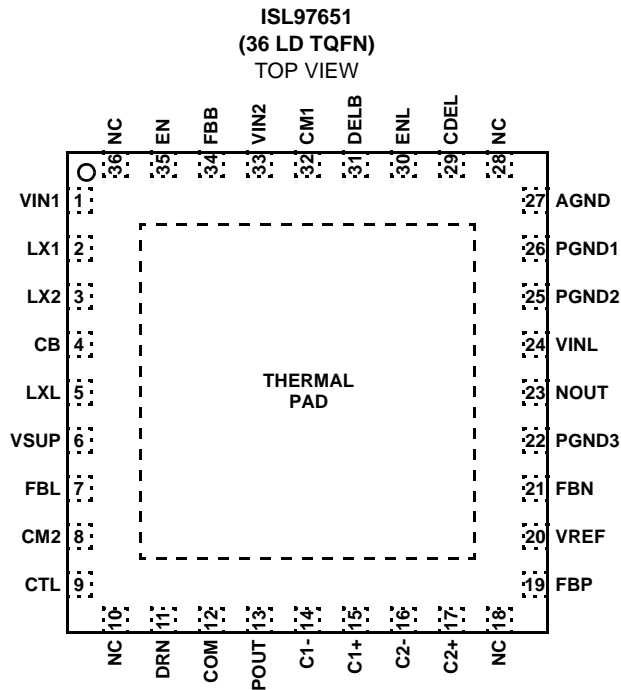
ISL97651
(36 LD TQFN)
TOP VIEW

NC 36
EN 35
FBB 34
VIN2 33
CM1 32
DELB 31
ENL 30
CDEL 29
NC 28

VIN1 1
LX1 2
LX2 3
CB 4
LXL 5
VSUP 6
FBL 7
CM2 8
CTL 9

THERMAL PAD

27 AGND
26 PGND1
25 PGND2
24 VINL
23 NOUT
22 PGND3
21 FBN
20 VREF
19 FBP

10 NC
11 DRN
12 COM
13 POUT
14 C1-
15 C1+
16 C2-
17 C2+
18 NC